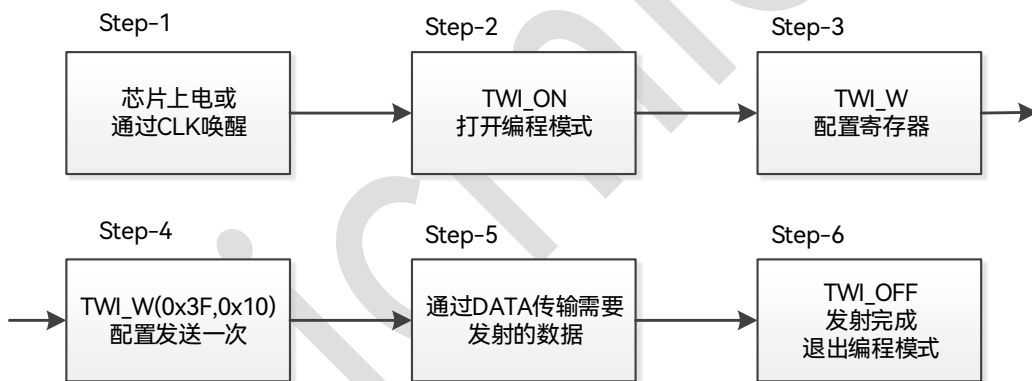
Step-1

芯片上电或
通过CLK唤醒

Step-2

TWI_ON
打开编程模式

Step-3

TWI_W
配置寄存器

Step-4

TWI_W(0x3F,0x10)
配置发送一次

Step-5

通过DATA传输需要
发射的数据

Step-6

TWI_OFF
发射完成
退出编程模式